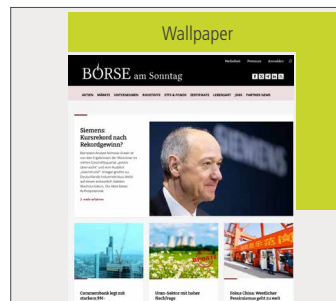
Wallpaper

Mediadaten Premium Anmelden

BÖRSE am Sonntag

AKTIEN MÄRKTE UNTERNEHMEN INVESTMENTS ETFS & FONDS ZERTIFIKATE LEBENSART JOBS PARTNER NEWS

Siemens: Kursrekord nach Rekordgewinn?

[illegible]

> mehr erfahren

Commerzbank legt mit starkem Mit-

Umw.-Sektor mit hoher Nachfrage

Fokus China: Westlicher Pessimismus geht zu weit